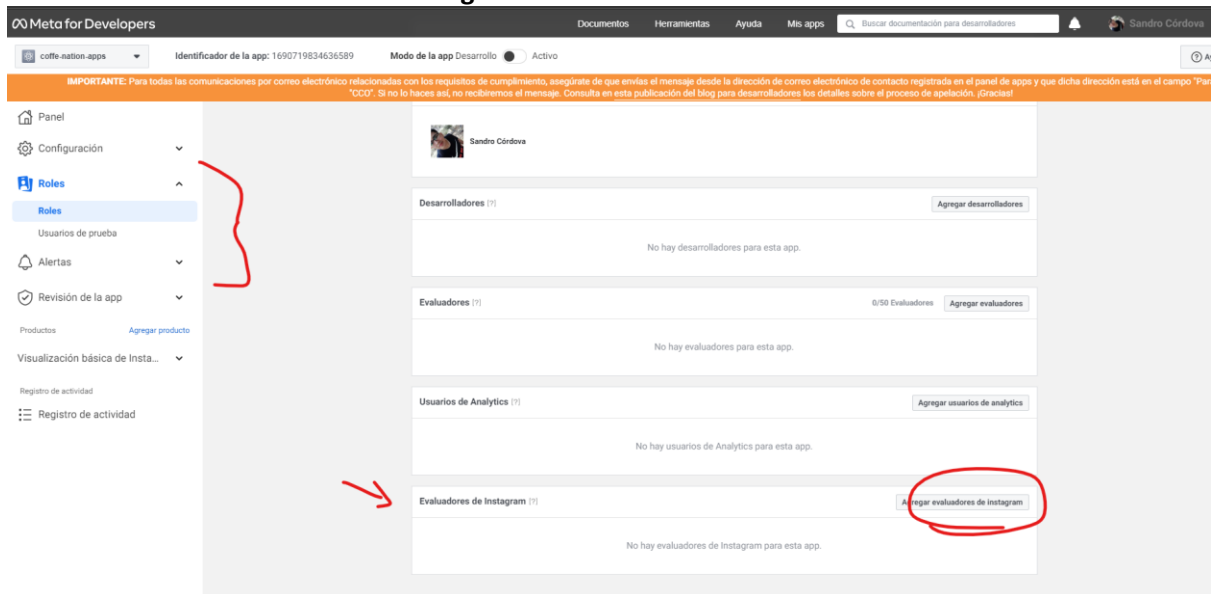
Meta for Developers

Documentos Herramientas Ayuda Mis apps Buscar documentación para desarrolladores Sandro Córdova

coffe-nation-apps Identificador de la app: 1690719834636589 Modo de la app Desarrollo Activo

IMPORTANTE: Para todas las comunicaciones por correo electrónico relacionadas con los requisitos de cumplimiento, asegúrate de que envías el mensaje desde la dirección de correo electrónico de contacto registrada en el panel de apps y que dicha dirección está en el campo "Par "CCO". Si no lo haces así, no recibiremos el mensaje. Consulta en esta publicación del blog para desarrolladores los detalles sobre el proceso de apelación. ¡Gracias!

Panel
Configuración
Roles
Roles
Usuarios de prueba
Alertas
Revisión de la app
Productos Agregar producto
Visualización básica de Insta...
Registro de actividad
Registro de actividad

Sandro Córdova

Desarrolladores [?] Agregar desarrolladores
No hay desarrolladores para esta app.

Evaluadores [?] 0/50 Evaluadores Agregar evaluadores
No hay evaluadores para esta app.

Usuarios de Analytics [?] Agregar usuarios de analytics
No hay usuarios de Analytics para esta app.

Evaluadores de Instagram [?] Agregar evaluadores de instagram
No hay evaluadores de Instagram para esta app.